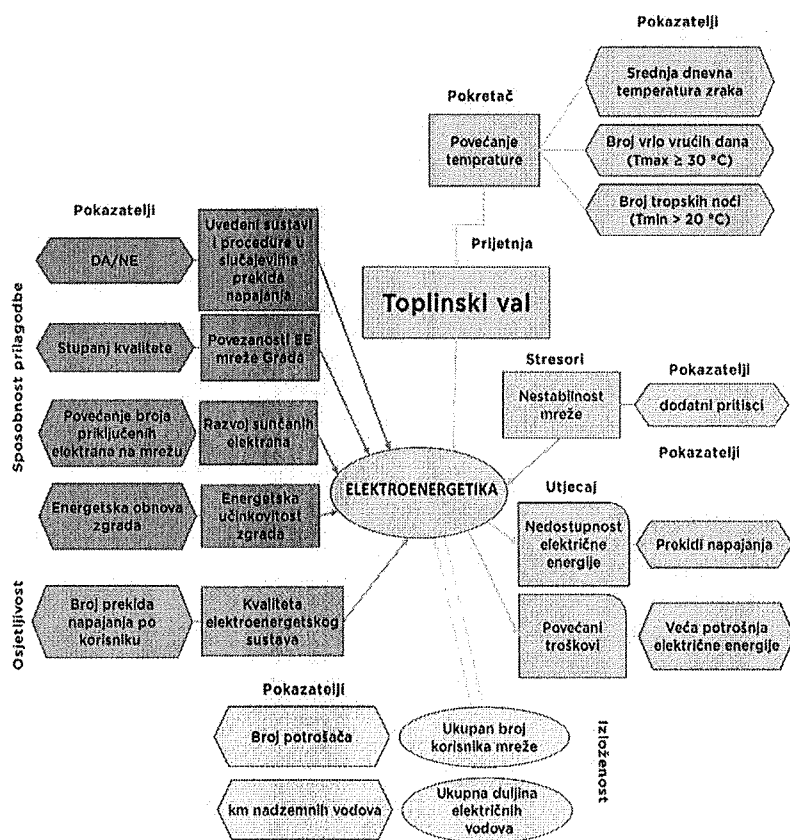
Pokazatelji

Pokretač

Povećanje temprature

Srednja dnevna temperatura zraka

Broj vrlo vrućih dana (Tmax ≥ 30 °C)

Broj tropskih noći (Tmin > 20 °C)

Prijetnja

Toplinski val

Pokazatelji

DA/NE

Uvedeni sustavi i procedure u slučajevima prekida napajanja

Stupanj kvalitete

Povezanosti EE mreže Grada

Povećanje broja priključenih elektrana na mrežu

Razvoj sunčanih elektrana

Energetska obnova zgrada

Energetska učinkovitost zgrada

Sposobnost prilagodbe

Broj prekida napajanja po korisniku

Kvaliteta elektroenergetskog sustava

Osjetljivost

ELEKTROENERGETIKA

Stresori

Nestabilnost mreže

Pokazatelji

dodatni pritisci

Pokazatelji

Utjecaj

Nedostupnost električne energije

Prekidi napajanja

Povećani troškovi

Veća potrošnja električne energije

Pokazatelji

Broj potrošača

Ukupan broj korisnika mreže

km nadzemnih vodova

Ukupna duljina električnih vodova

Izloženost